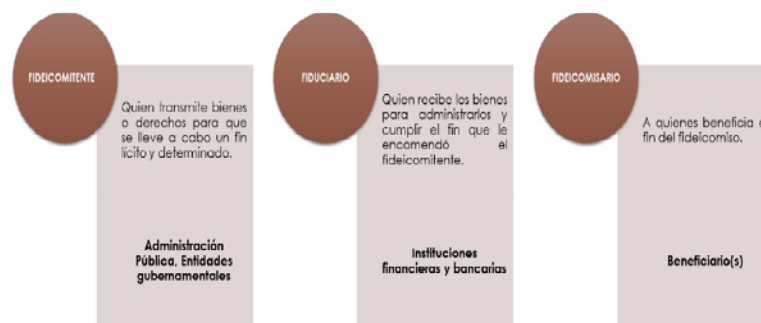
FIDEICOMITENTE

Quien transmite bienes o derechos para que se lleve a cabo un fin lícito y determinado.

Administración Pública, Entidades gubernamentales

FIDUCIARIO

Quien recibe los bienes para administrarlos y cumplir el fin que le encomendó el fideicomitente.

Instituciones financieras y bancarias

FIDEICOMISARIO

A quienes beneficia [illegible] fin del fideicomiso.

Beneficiario(s)